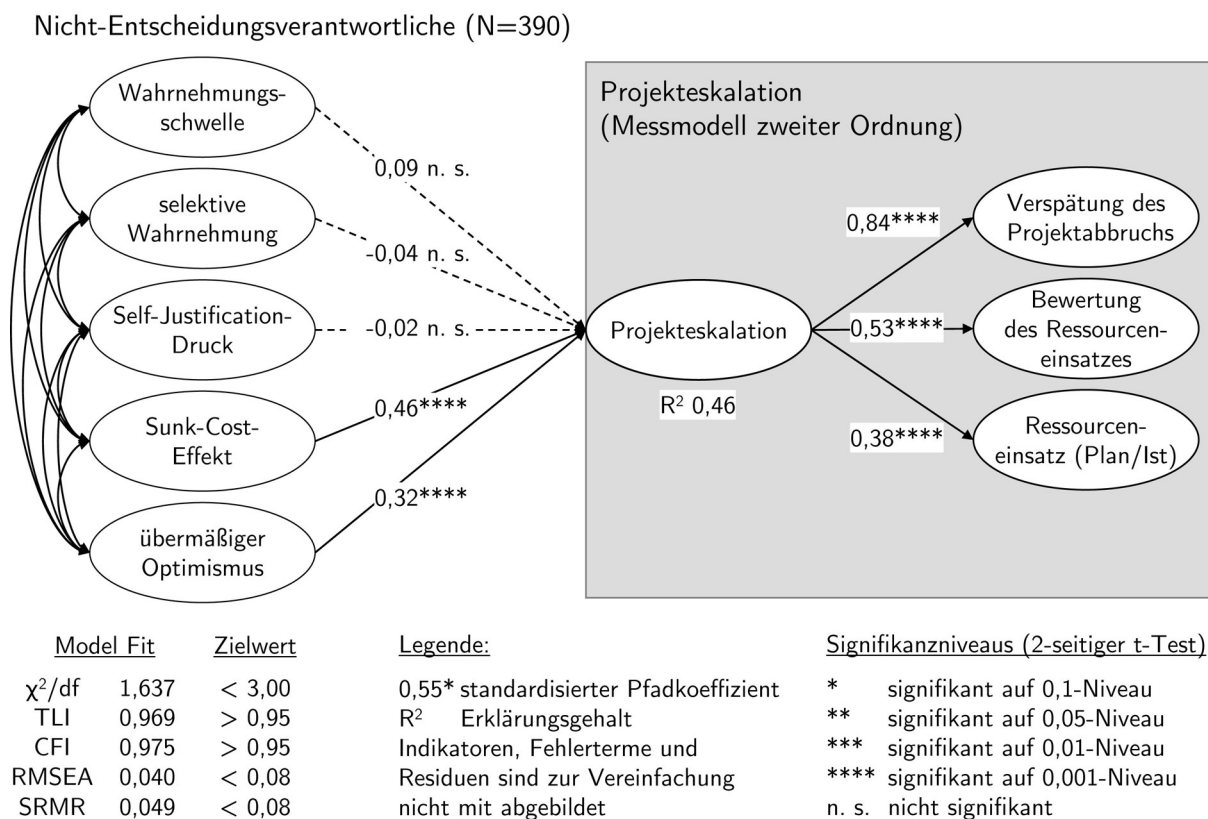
Nicht-Entscheidungsverantwortliche (N=390)

Wahrnehmungsschwelle

selektive Wahrnehmung

Self-Justification-Druck

Sunk-Cost-Effekt

übermäßiger Optimismus

0,09 n. s.

-0,04 n. s.

-0,02 n. s.

0,46****

0,32****

Projekteskalation
(Messmodell zweiter Ordnung)

Projekteskalation

$R^2$ 0,46

0,84****

0,53****

0,38****

Verspätung des Projektabbruchs

Bewertung des Ressourceneinsatzes

Ressourceneinsatz (Plan/Ist)

| Model Fit | | Zielwert |
|---|---|---|
| $\chi^2$/df | 1,637 | < 3,00 |
| TLI | 0,969 | > 0,95 |
| CFI | 0,975 | > 0,95 |
| RMSEA | 0,040 | < 0,08 |
| SRMR | 0,049 | < 0,08 |

Legende:
0,55* standardisierter Pfadkoeffizient
$R^2$ Erklärungsgehalt
Indikatoren, Fehlerterme und Residuen sind zur Vereinfachung nicht mit abgebildet

Signifikanzniveaus (2-seitiger t-Test)
* signifikant auf 0,1-Niveau
** signifikant auf 0,05-Niveau
*** signifikant auf 0,01-Niveau
**** signifikant auf 0,001-Niveau
n. s. nicht signifikant